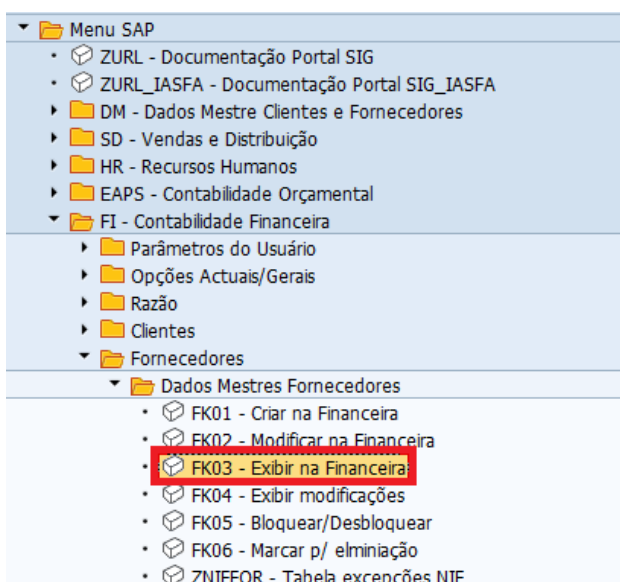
Menu SAP
ZURL - Documentação Portal SIG
ZURL_IASFA - Documentação Portal SIG_IASFA
DM - Dados Mestre Clientes e Fornecedores
SD - Vendas e Distribuição
HR - Recursos Humanos
EAPS - Contabilidade Orçamental
FI - Contabilidade Financeira
Parâmetros do Usuário
Opções Actuais/Gerais
Razão
Clientes
Fornecedores
Dados Mestres Fornecedores
FK01 - Criar na Financeira
FK02 - Modificar na Financeira
FK03 - Exibir na Financeira
FK04 - Exibir modificações
FK05 - Bloquear/Desbloquear
FK06 - Marcar p/ elminiação
ZNIFFOR - Tabela excepções NIF